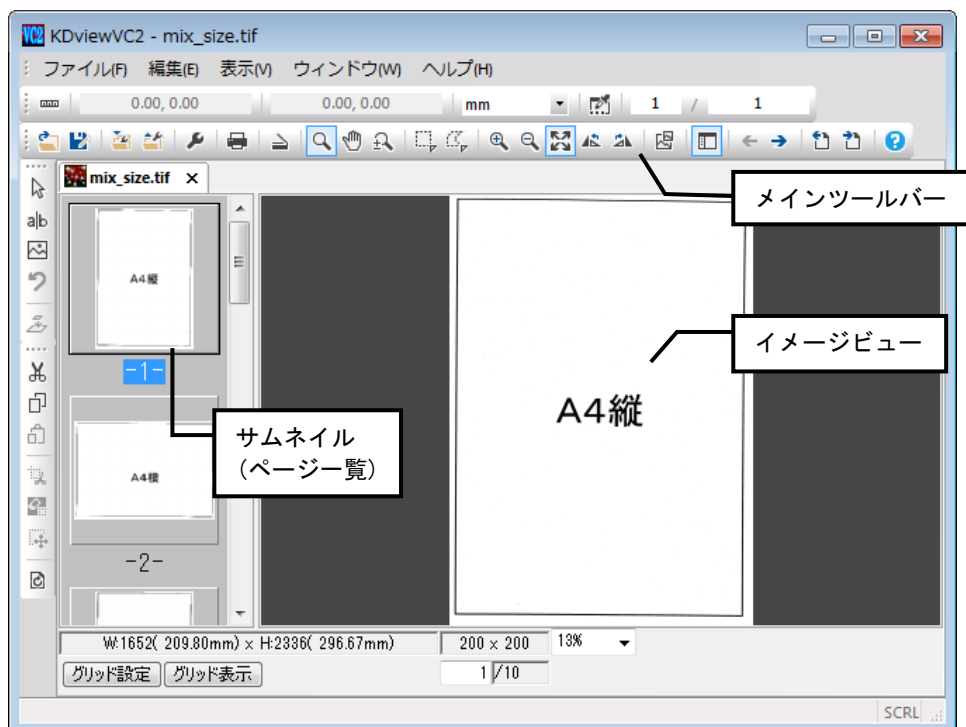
KDviewVC2 - mix_size.tif

ファイル(F) 編集(E) 表示(V) ウィンドウ(W) ヘルプ(H)

0.00, 0.00 0.00, 0.00 mm 1 / 1

mix_size.tif

A4縦

-1-

A4横

-2-

メインツールバー

イメージビュー

A4縦

サムネイル
（ページ一覧）

W:1652( 209.80mm) x H:2336( 296.67mm) 200 x 200 13%

グリッド設定 グリッド表示 1 /10

SCRL